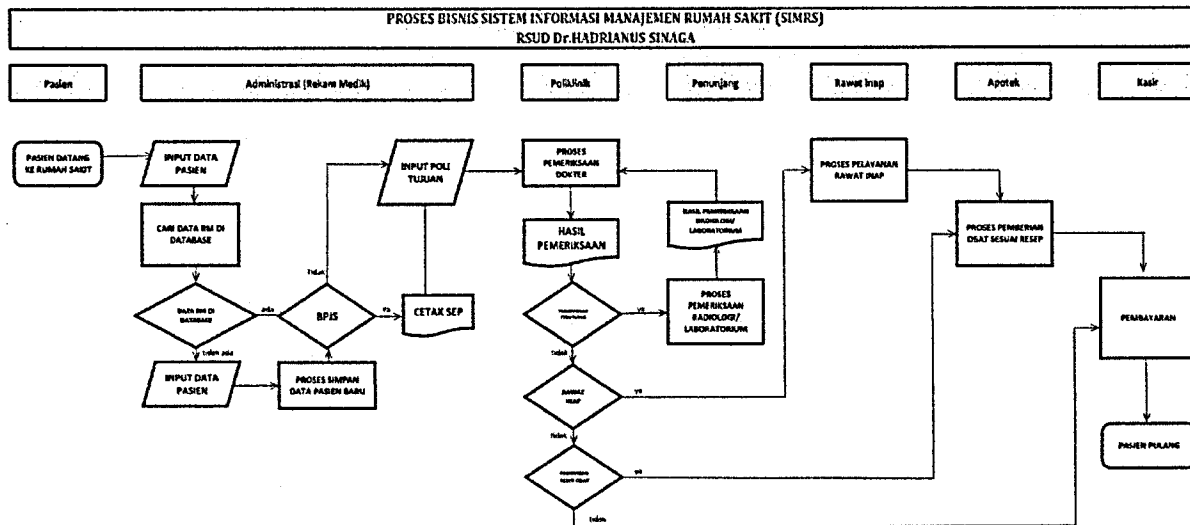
PROSES BISNIS SISTEM INFORMASI MANAJEMEN RUMAH SAKIT (SIMRS)
RSUD Dr.HADRIANUS SINAGA

Pasien

Administrasi (Rekam Medik)

Poliklinik

Penunjang

Rawat Inap

Apotek

Kasir

PASIEN DATANG KE RUMAH SAKIT

INPUT DATA PASIEN

CARI DATA RM DI DATABASE

DATA RM DI DATABASE

ada

tidak ada

INPUT DATA PASIEN

PROSES SIMPAN DATA PASIEN BARU

BPJS

Tidak

Ya

INPUT POLI TUJUAN

CETAK SEP

PROSES PEMERIKSAAN DOKTER

HASIL PEMERIKSAAN

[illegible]

ya

Tidak

RAWAT INAP

ya

Tidak

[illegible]

ya

tidak

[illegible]

PROSES PEMERIKSAAN RADIOLOGI/ LABORATORIUM

PROSES PELAYANAN RAWAT INAP

PROSES PEMBERIAN OBAT SESUAI RESEP

PEMBAYARAN

PASIEN PULANG